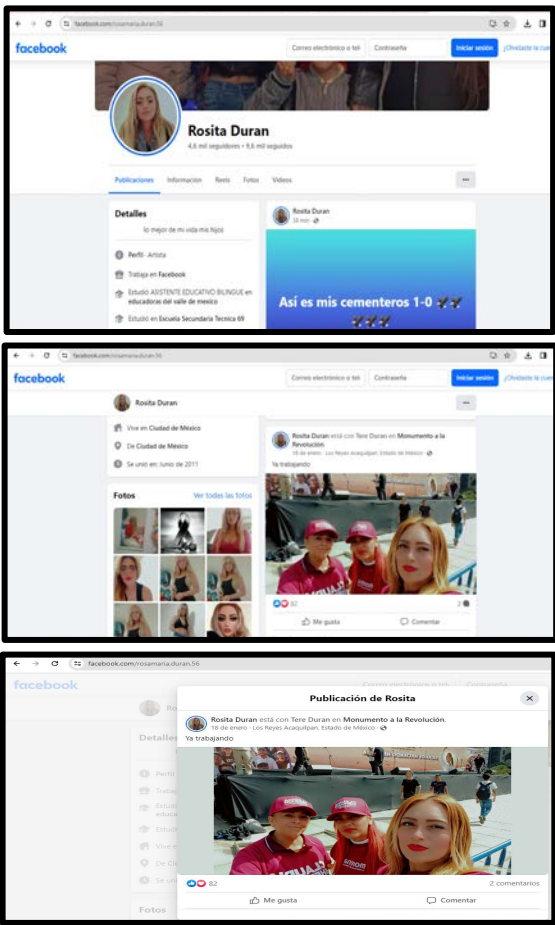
facebook.com/rosamaria.duran.56

facebook

Correo electrónico o tel

Contraseña

Iniciar sesión

¿Olvidaste la cue

Rosita Duran

4,6 mil seguidores • 9,6 mil seguidos

Publicaciones Información Reels Fotos Videos

...

Detalles

lo mejor de mi vida mis hijos

Perfil · Artista

Trabaja en Facebook

Estudió ASISTENTE EDUCATIVO BILINGUE en educadoras del valle de mexico

Estudió en Escuela Secundaria Tecnica 69

Rosita Duran
38 min

Así es mis cementeros 1-0

facebook.com/rosamaria.duran.56

facebook

Correo electrónico o tel

Contraseña

Iniciar sesión

¿Olvidaste la cue

Rosita Duran

...

Vive en Ciudad de México

De Ciudad de México

Se unió en junio de 2011

Fotos

Ver todas las fotos

Rosita Duran está con Tere Duran en Monumento a la Revolución.
18 de enero · Los Reyes Acaquilpan, Estado de México

Ya trabajando

82

2

Me gusta

Comentar

facebook.com/rosamaria.duran.56

facebook

Detalles

Perfil

Fotos

Publicación de Rosita

Rosita Duran está con Tere Duran en Monumento a la Revolución.
18 de enero · Los Reyes Acaquilpan, Estado de México

Ya trabajando

82

2 comentarios

Me gusta

Comentar